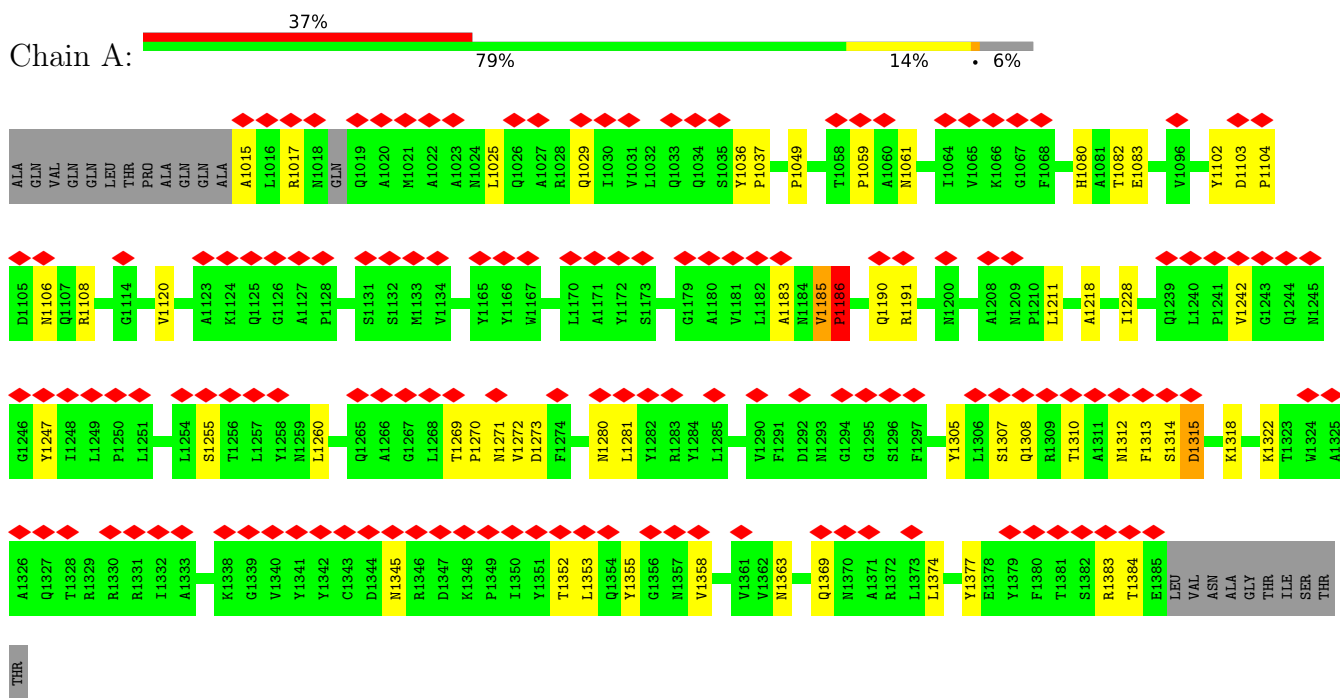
37%

Chain A:

79%

14%

•

6%

ALA GLN VAL GLN GLN LEU THR PRO ALA GLN GLN ALA A1015 L1016 R1017 N1018 GLN Q1019 A1020 M1021 A1022 A1023 N1024 L1025 Q1026 A1027 R1028 Q1029 I1030 V1031 L1032 Q1033 Q1034 S1035 Y1036 P1037 P1049 T1058 P1059 A1060 N1061 I1064 V1065 K1066 G1067 F1068 H1080 A1081 T1082 E1083 V1096 Y1102 D1103 P1104

D1105 N1106 Q1107 R1108 G1114 V1120 A1123 K1124 Q1125 G1126 A1127 P1128 S1131 S1132 M1133 V1134 Y1165 Y1166 W1167 L1170 A1171 Y1172 S1173 G1179 A1180 V1181 L1182 A1183 N1184 V1185 P1186 Q1190 R1191 N1200 A1208 N1209 P1210 L1211 A1218 I1228 Q1239 L1240 P1241 V1242 G1243 Q1244 N1245

G1246 Y1247 I1248 L1249 P1250 L1251 L1254 S1255 T1256 L1257 Y1258 N1259 L1260 Q1265 A1266 G1267 L1268 T1269 P1270 N1271 V1272 D1273 F1274 N1280 L1281 Y1282 R1283 Y1284 L1285 V1290 F1291 D1292 N1293 G1294 G1295 S1296 F1297 Y1305 L1306 S1307 Q1308 R1309 T1310 A1311 N1312 F1313 S1314 D1315 K1318 K1322 T1323 W1324 A1325

A1326 Q1327 T1328 R1329 R1330 R1331 I1332 A1333 K1338 G1339 V1340 Y1341 Y1342 C1343 D1344 N1345 R1346 D1347 K1348 P1349 I1350 Y1351 T1352 L1353 Q1354 Y1355 G1356 N1357 V1358 V1361 V1362 N1363 Q1369 N1370 A1371 R1372 L1373 L1374 Y1377 E1378 Y1379 F1380 T1381 S1382 R1383 T1384 E1385 LEU VAL ASN ALA GLY THR ILE SER THR

THR